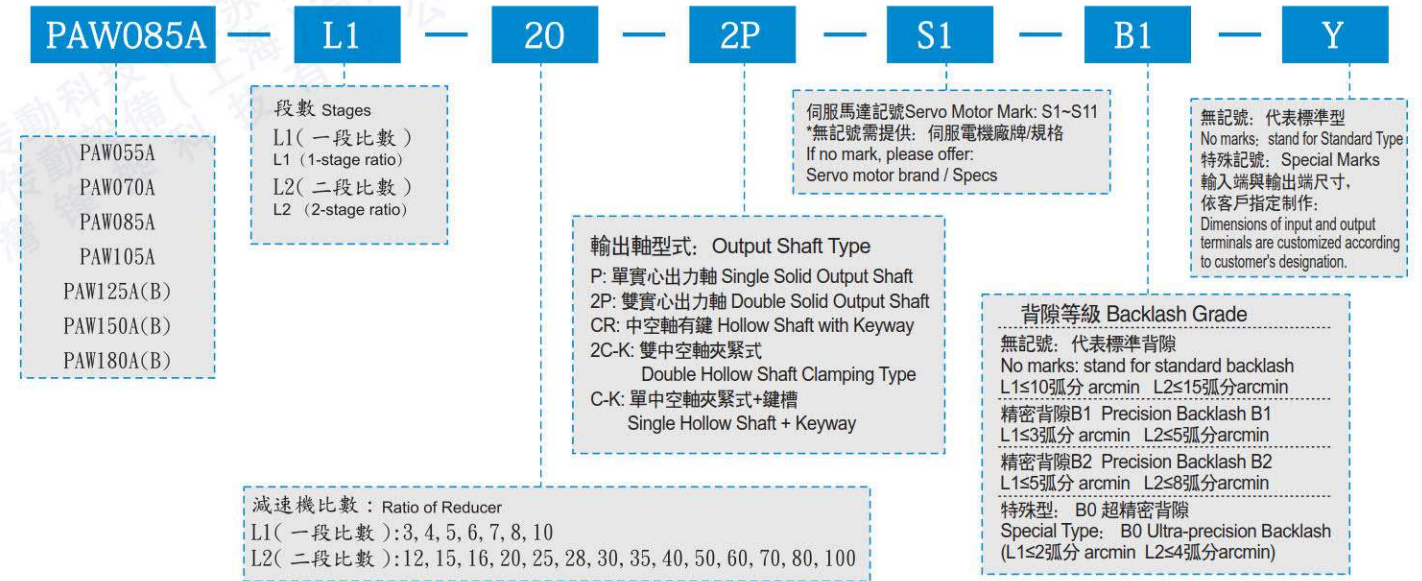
PAW085A — L1 — 20 — 2P — S1 — B1 — Y

PAW055A
PAW070A
PAW085A
PAW105A
PAW125A(B)
PAW150A(B)
PAW180A(B)

段數 Stages
L1(一段比數)
L1 (1-stage ratio)
L2(二段比數)
L2 (2-stage ratio)

伺服馬達記號Servo Motor Mark: S1~S11
*無記號需提供: 伺服電機廠牌/規格
If no mark, please offer:
Servo motor brand / Specs

無記號: 代表標準型
No marks: stand for Standard Type
特殊記號: Special Marks
輸入端與輸出端尺寸,
依客戶指定制作:
Dimensions of input and output terminals are customized according to customer's designation.

輸出軸型式: Output Shaft Type
P: 單實心出力軸 Single Solid Output Shaft
2P: 雙實心出力軸 Double Solid Output Shaft
CR: 中空軸有鍵 Hollow Shaft with Keyway
2C-K: 雙中空軸夾緊式
Double Hollow Shaft Clamping Type
C-K: 單中空軸夾緊式+鍵槽
Single Hollow Shaft + Keyway

背隙等級 Backlash Grade
無記號: 代表標準背隙
No marks: stand for standard backlash
L1≤10弧分 arcmin L2≤15弧分arcmin
精密背隙B1 Precision Backlash B1
L1≤3弧分 arcmin L2≤5弧分arcmin
精密背隙B2 Precision Backlash B2
L1≤5弧分 arcmin L2≤8弧分arcmin
特殊型: B0 超精密背隙
Special Type: B0 Ultra-precision Backlash
(L1≤2弧分 arcmin L2≤4弧分arcmin)

減速機比數: Ratio of Reducer
L1(一段比數):3, 4, 5, 6, 7, 8, 10
L2(二段比數):12, 15, 16, 20, 25, 28, 30, 35, 40, 50, 60, 70, 80, 100